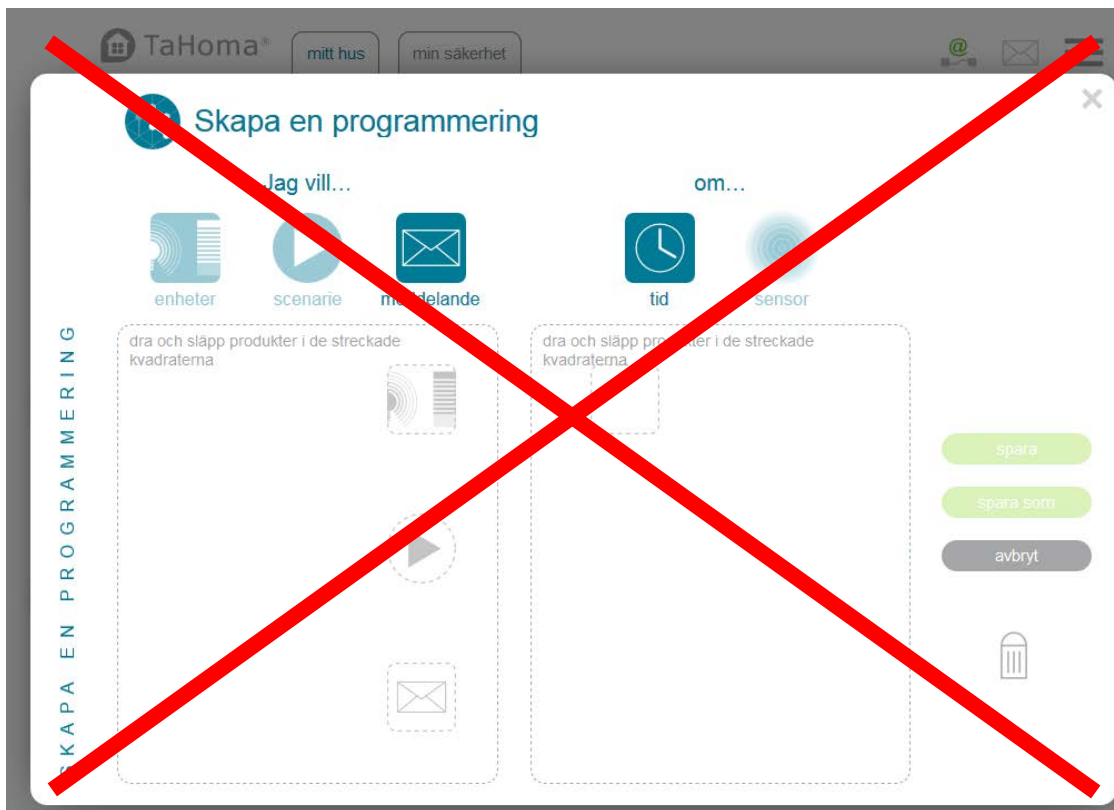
TaHoma®

mitt hus

min säkerhet

Skapa en programmering

Jag vill...

om...

enheter

scenarie

m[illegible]delande

tid

sensor

SKAPA EN PROGRAMMERING

dra och släpp produkter i de streckade kvadraterna

dra och släpp pro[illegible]kter i de streckade kvadraterna

spara

spara som

avbryt